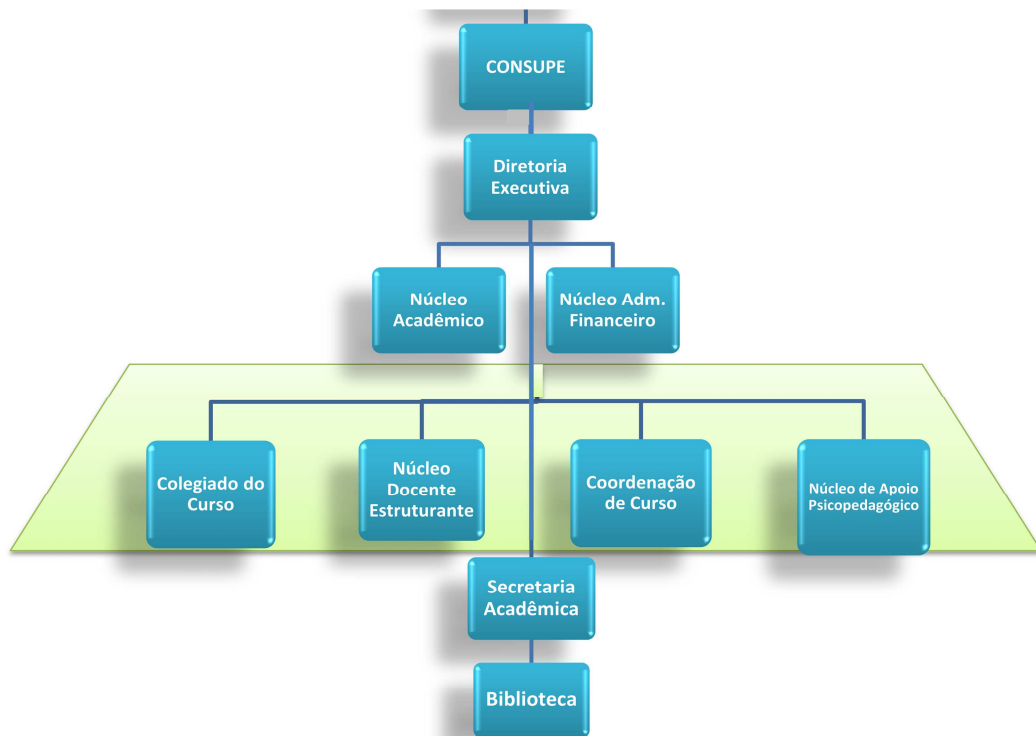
CONSUPE

Diretoria Executiva

Núcleo Acadêmico

Núcleo Adm. Financeiro

Colegiado do Curso

Núcleo Docente Estruturante

Coordenação de Curso

Núcleo de Apoio Psicopedagógico

Secretaria Acadêmica

Biblioteca